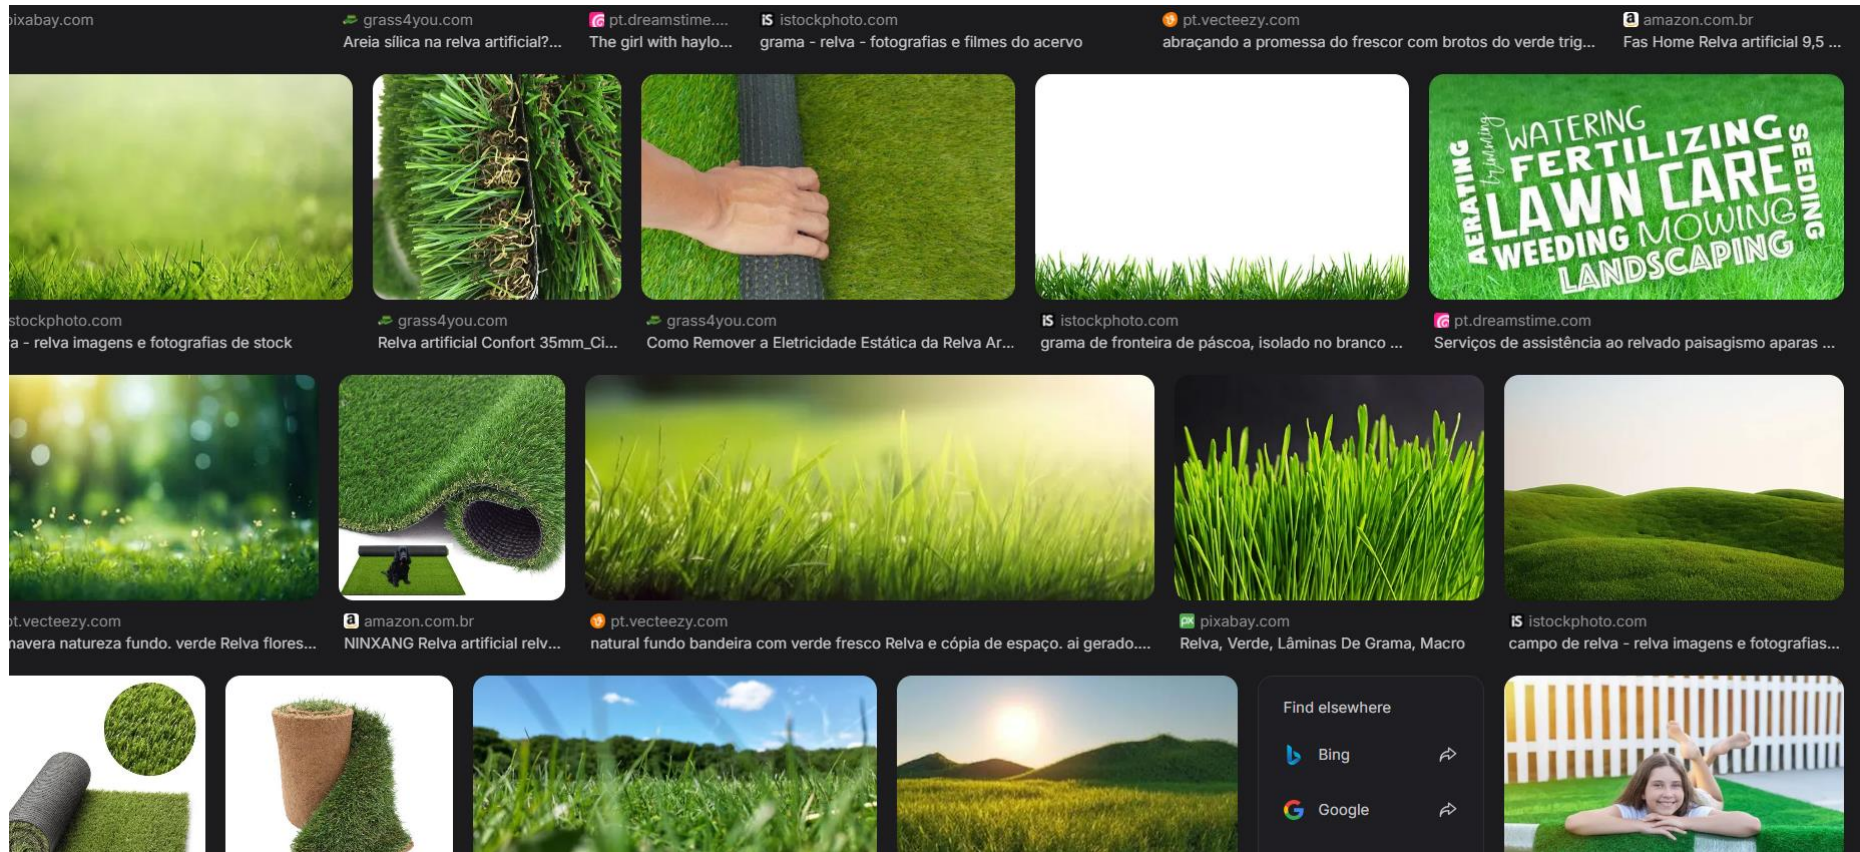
ixabay.com

grass4you.com
Areia sílica na relva artificial?...

pt.dreamstime....
The girl with haylo...

istockphoto.com
grama - relva - fotografias e filmes do acervo

pt.vecteezy.com
abraçando a promessa do frescor com brotos do verde trig...

amazon.com.br
Fas Home Relva artificial 9,5 ...

AERATING trimming WATERING FERTILIZING LAWN CARE SEEDING WEEDING MOWING LANDSCAPING

stockphoto.com
a - relva imagens e fotografias de stock

grass4you.com
Relva artificial Confort 35mm_Ci...

grass4you.com
Como Remover a Eletricidade Estática da Relva Ar...

istockphoto.com
grama de fronteira de páscoa, isolado no branco ...

pt.dreamstime.com
Serviços de assistência ao relvado paisagismo aparas ...

t.vecteezy.com
navera natureza fundo. verde Relva flores...

amazon.com.br
NINXANG Relva artificial relv...

pt.vecteezy.com
natural fundo bandeira com verde fresco Relva e cópia de espaço. ai gerado....

pixabay.com
Relva, Verde, Lâminas De Grama, Macro

istockphoto.com
campo de relva - relva imagens e fotografias...

Find elsewhere
Bing
Google